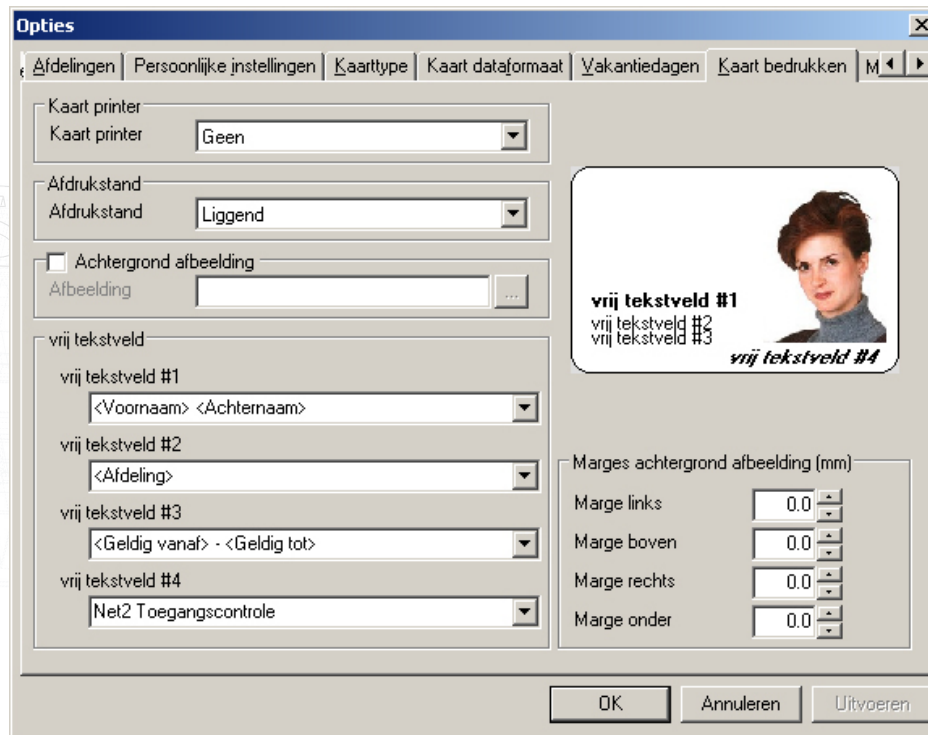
Opties

Afdelingen | Persoonlijke instellingen | Kaarttype | Kaart dataformaat | Vakantiedagen | Kaart bedrukken | M

Kaart printer
Kaart printer
Geen

Afdrukstand
Afdrukstand
Liggend

Achtergrond afbeelding
Afbeelding
...

vrij tekstveld
vrij tekstveld #1
<Voornaam> <Achternaam>
vrij tekstveld #2
<Afdeling>
vrij tekstveld #3
<Geldig vanaf> - <Geldig tot>
vrij tekstveld #4
Net2 Toegangscontrole

vrij tekstveld #1
vrij tekstveld #2
vrij tekstveld #3
vrij tekstveld #4

Marges achtergrond afbeelding (mm)
Marge links 0.0
Marge boven 0.0
Marge rechts 0.0
Marge onder 0.0

OK
Annuleren
Uitvoeren